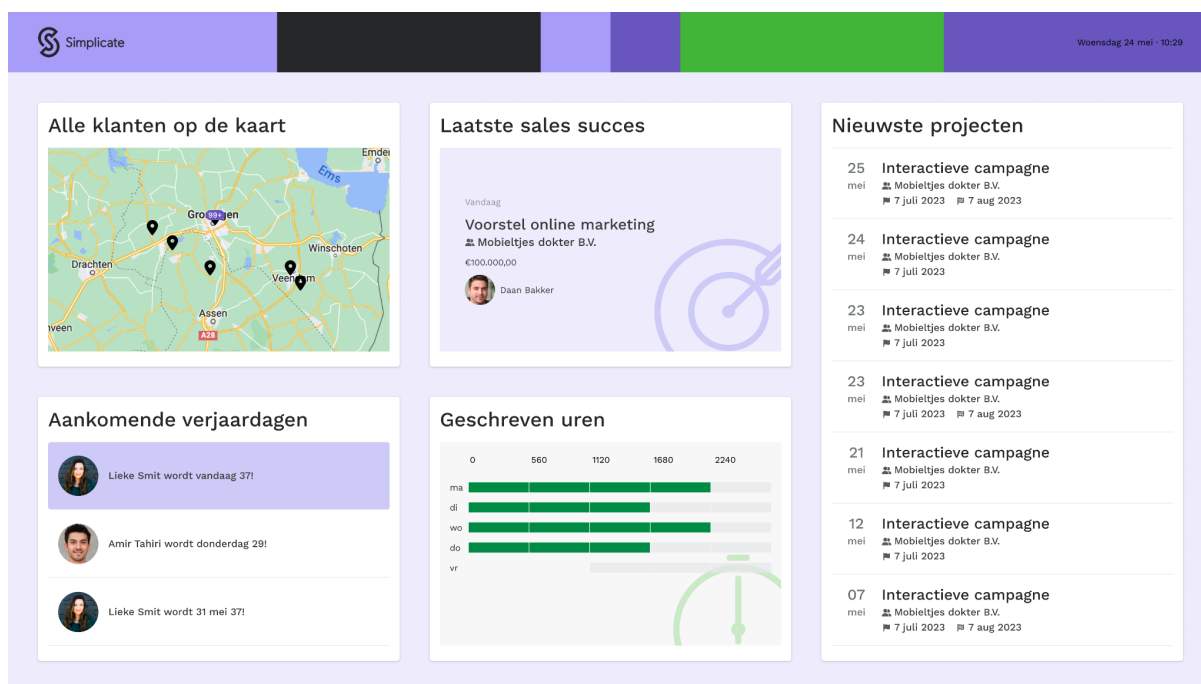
Simplicate

Woensdag 24 mei · 10:29

Alle klanten op de kaart

Emden
Ems
Groningen
99+
Winschoten
Drachten
Veendam
Assen
A28
veen

Laatste sales succes

Vandaag
Voorstel online marketing
Mobieltjes dokter B.V.
€100.000,00
Daan Bakker

Nieuwste projecten

25 mei
Interactieve campagne
Mobieltjes dokter B.V.
7 juli 2023 7 aug 2023

24 mei
Interactieve campagne
Mobieltjes dokter B.V.
7 juli 2023

23 mei
Interactieve campagne
Mobieltjes dokter B.V.
7 juli 2023

23 mei
Interactieve campagne
Mobieltjes dokter B.V.
7 juli 2023 7 aug 2023

21 mei
Interactieve campagne
Mobieltjes dokter B.V.
7 juli 2023

12 mei
Interactieve campagne
Mobieltjes dokter B.V.
7 juli 2023

07 mei
Interactieve campagne
Mobieltjes dokter B.V.
7 juli 2023 7 aug 2023

Aankomende verjaardagen

Lieke Smit wordt vandaag 37!

Amir Tahiri wordt donderdag 29!

Lieke Smit wordt 31 mei 37!

Geschreven uren

0 560 1120 1680 2240
ma
di
wo
do
vr